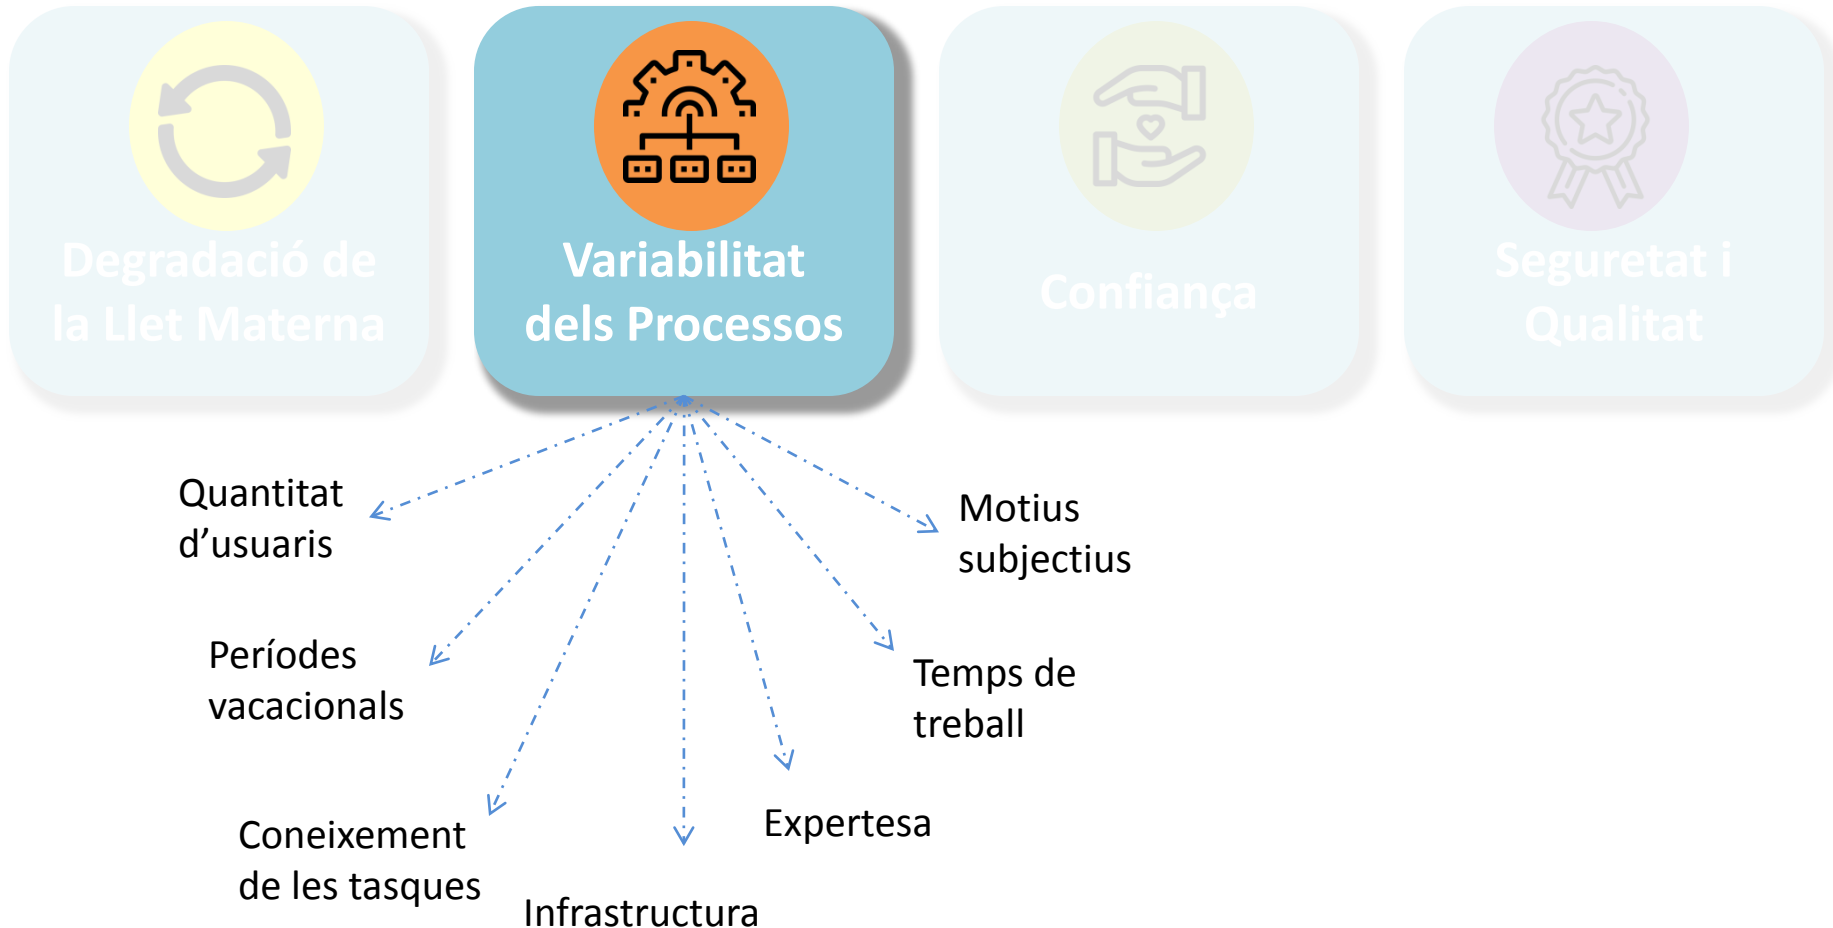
Degradació de la Llet Materna

Variabilitat dels Processos

Confiança

Seguretat i Qualitat

Quantitat d'usuaris

Motius subjectius

Períodes vacacionals

Temps de treball

Coneixement de les tasques

Expertesa

Infrastructura